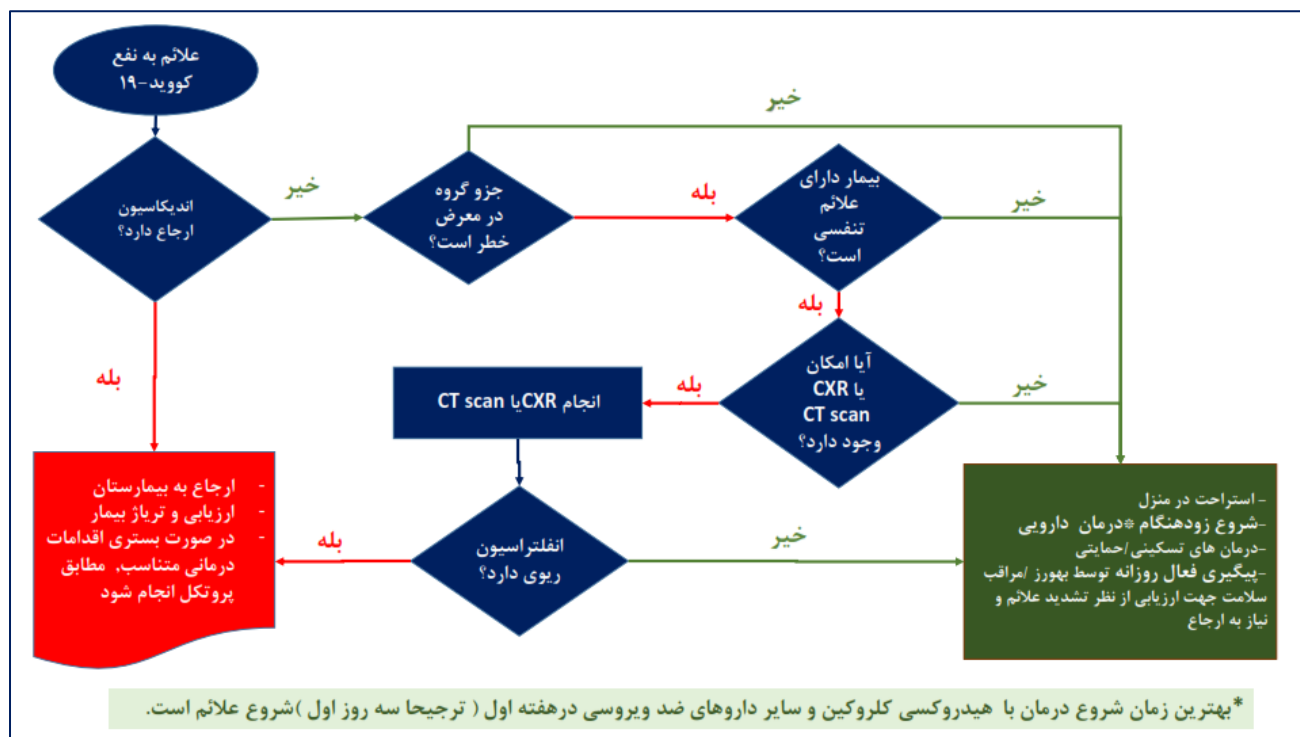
علائم به نفع کووید-۱۹

اندیکاسیون ارجاع دارد؟

خیر

جزو گروه در معرض خطر است؟

بله

بیمار دارای علائم تنفسی است؟

خیر

خیر

بله

آیا امکان CXR یا CT scan وجود دارد؟

خیر

بله

انجام CXRیا CT scan

بله

- ارجاع به بیمارستان
- ارزیابی و تریاژ بیمار
- در صورت بستری اقدامات درمانی متناسب، مطابق پروتکل انجام شود

بله

انفلتراسیون ریوی دارد؟

خیر

- استراحت در منزل
-شروع زودهنگام *درمان دارویی
-درمان های تسکینی/حمایتی
-پیگیری فعال روزانه توسط بهورز /مراقب سلامت جهت ارزیابی از نظر تشدید علائم و نیاز به ارجاع

*بهترین زمان شروع درمان با هیدروکسی کلروکین و سایر داروهای ضد ویروسی درهفته اول ( ترجیحا سه روز اول )شروع علائم است.